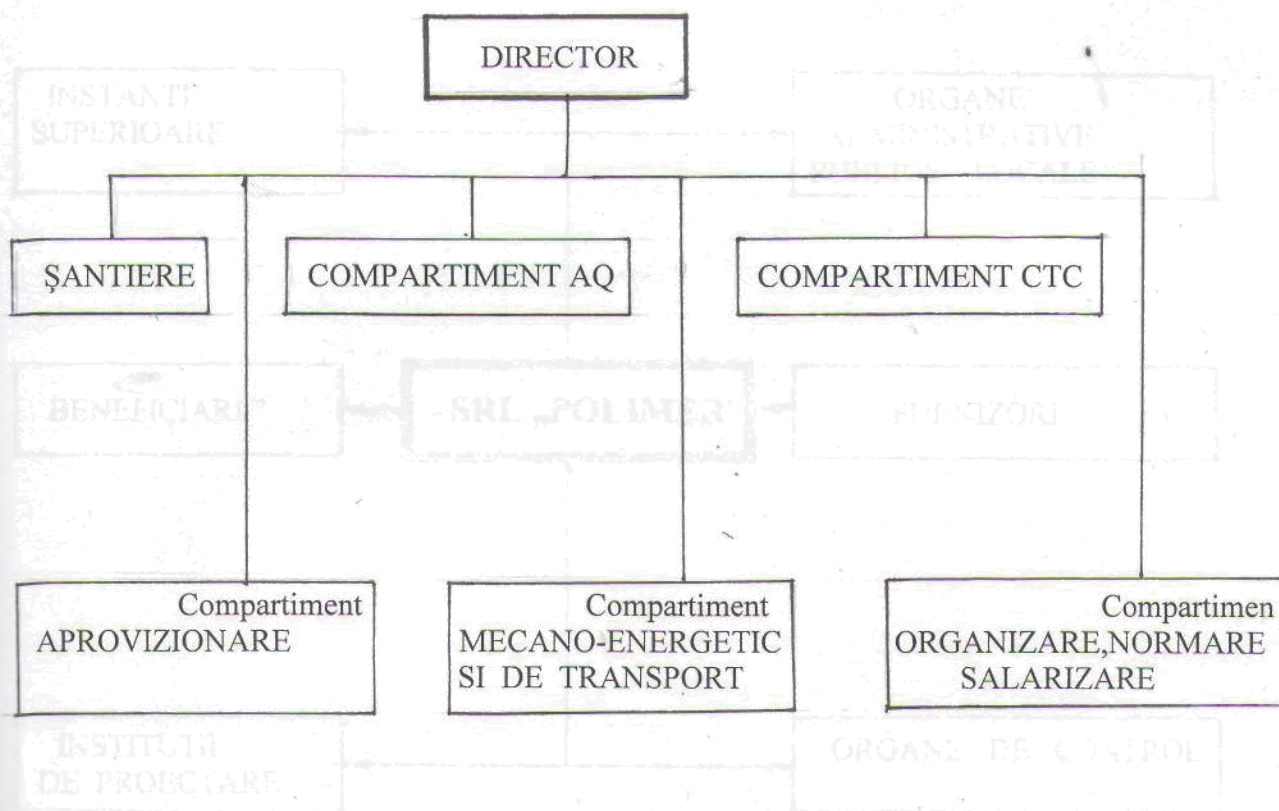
DIRECTOR

ŞANTIERE

COMPARTIMENT AQ

COMPARTIMENT CTC

Compartiment
APROVIZIONARE

Compartiment
MECANO-ENERGETIC SI DE TRANSPORT

Compartimen
ORGANIZARE,NORMARE SALARIZARE

INSTANTE SUPERIOARE

ORGANE ADMINISTRATIVE PUBLICE LOCALE

BENEFICIARI

SRL „POLIMER"

FURNIZORI

INSTITUTII DE PROIECTARE

ORGANE DE CONTROL